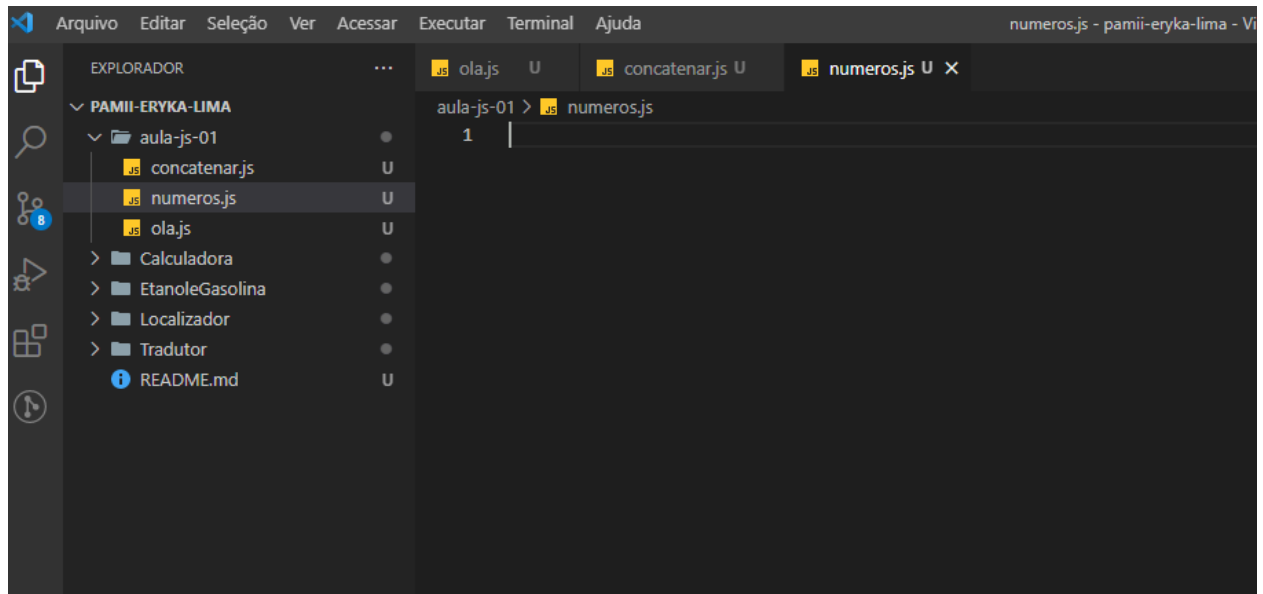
Arquivo Editar Seleção Ver Acessar Executar Terminal Ajuda

numeros.js - pamii-eryka-lima - Vi

EXPLORADOR ···

PAMII-ERYKA-LIMA

aula-js-01

JS concatenar.js U

JS numeros.js U

JS ola.js U

Calculadora

EtanoleGasolina

Localizador

Tradutor

README.md U

8

JS ola.js U

JS concatenar.js U

JS numeros.js U ×

aula-js-01 > JS numeros.js

1